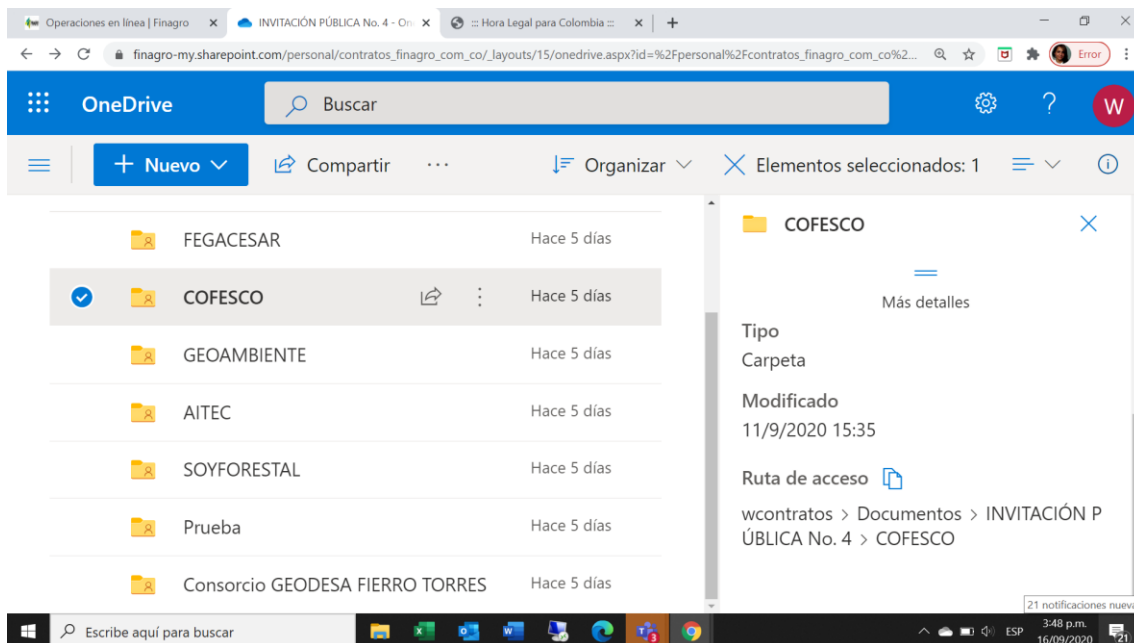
Operaciones en línea | Finagro × INVITACIÓN PÚBLICA No. 4 - On × ::: Hora Legal para Colombia ::: × +

finagro-my.sharepoint.com/personal/contratos_finagro_com_co/_layouts/15/onedrive.aspx?id=%2Fpersonal%2Fcontratos_finagro_com_co%2... Error

OneDrive Buscar ? W

+ Nuevo Compartir ··· Organizar Elementos seleccionados: 1

| | |
|---|---|
| FEGACESAR | Hace 5 días |
| COFESCO | Hace 5 días |
| GEOAMBIENTE | Hace 5 días |
| AITEC | Hace 5 días |
| SOYFORESTAL | Hace 5 días |
| Prueba | Hace 5 días |
| Consorcio GEODESA FIERRO TORRES | Hace 5 días |

COFESCO

Más detalles

Tipo
Carpeta

Modificado
11/9/2020 15:35

Ruta de acceso

wcontratos > Documentos > INVITACIÓN PÚBLICA No. 4 > COFESCO

21 notificaciones nueva

Escribe aquí para buscar

ESP 3:48 p.m. 16/09/2020 21